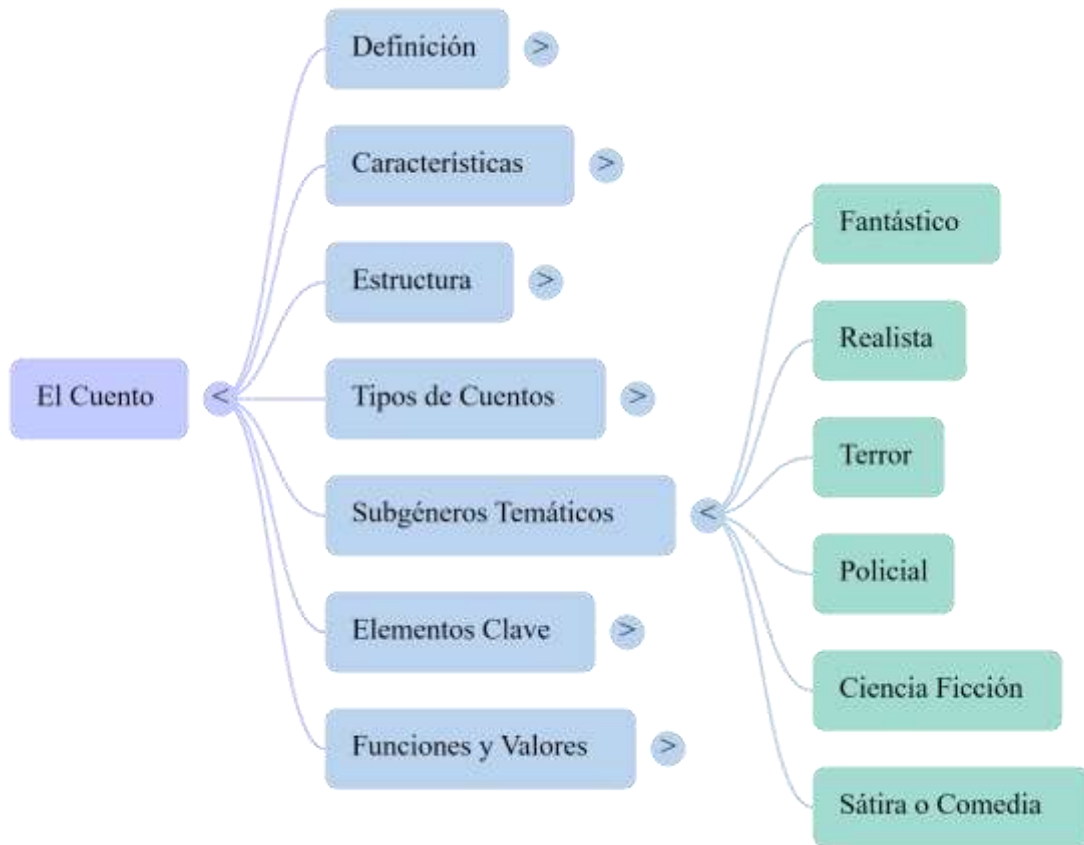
El Cuento <

Definición >

Características >

Estructura >

Tipos de Cuentos >

Subgéneros Temáticos <

Fantástico

Realista

Terror

Policial

Ciencia Ficción

Sátira o Comedia

Elementos Clave >

Funciones y Valores >